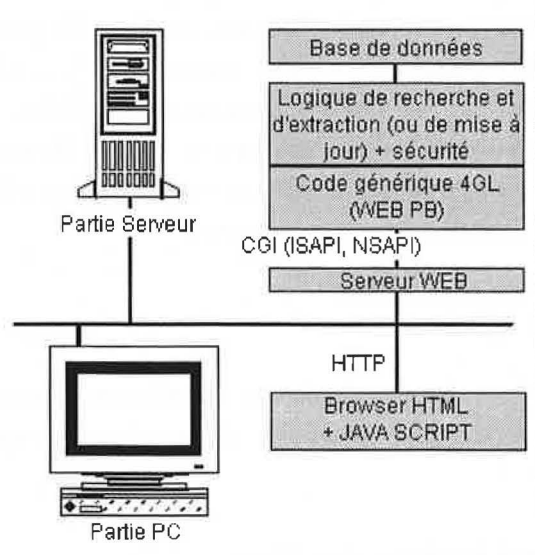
Base de données

Logique de recherche et d'extraction (ou de mise à jour) + sécurité

Code générique 4GL (WEB PB)

Partie Serveur

CGI (ISAPI, NSAPI)

Serveur WEB

HTTP

Browser HTML + JAVA SCRIPT

Partie PC